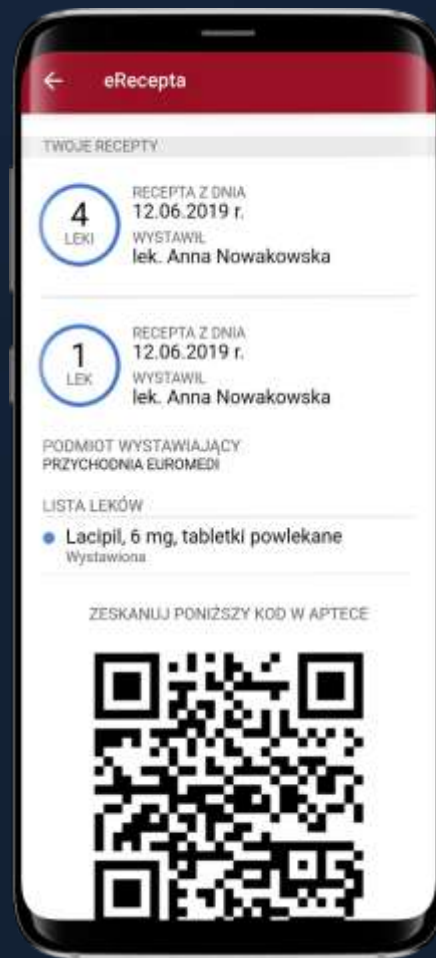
eRecepta

TWOJE RECEPTY

4
LEKI

RECEPTA Z DNIA
12.06.2019 r.
WYSTAWIŁ
lek. Anna Nowakowska

1
LEK

RECEPTA Z DNIA
12.06.2019 r.
WYSTAWIŁ
lek. Anna Nowakowska

PODMIOT WYSTAWIAJĄCY
PRZYCHODNIA EUROMEDI

LISTA LEKÓW

Lacipil, 6 mg, tabletki powlekane
Wystawiona

ZESKANUJ PONIŻSZY KOD W APTECE